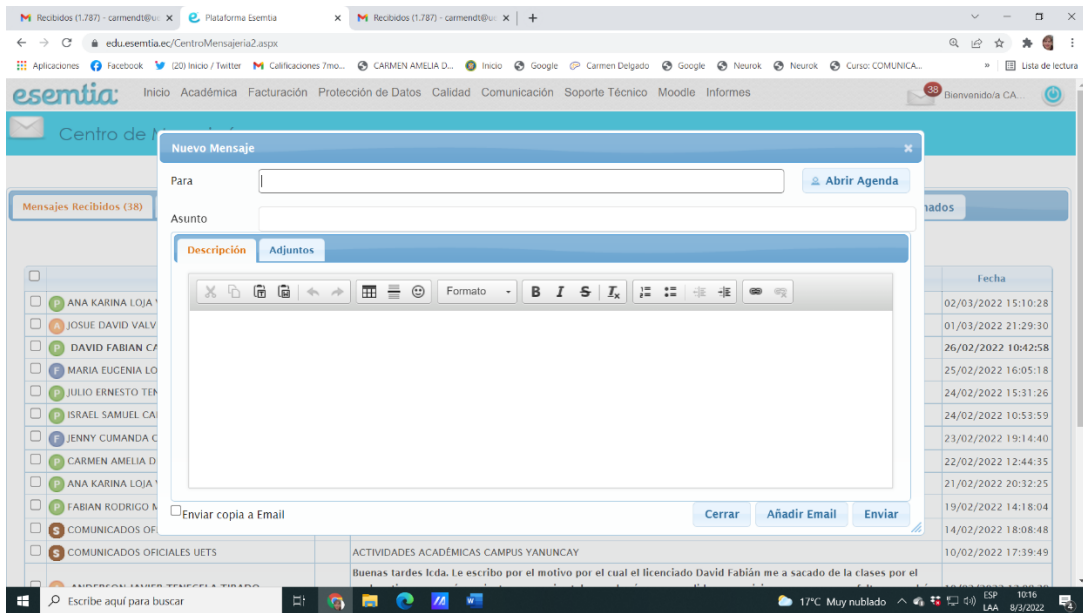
M Recibidos (1.787) - carmendt@u ×   Plataforma Esemtia ×   M Recibidos (1.787) - carmendt@u ×   +

edu.esemtia.ec/CentroMensajeria2.aspx

Aplicaciones   Facebook   (20) Inicio / Twitter   M Calificaciones 7mo...   CARMEN AMELIA D...   Inicio   Google   Carmen Delgado   Google   Neurok   Neurok   Curso: COMUNICA...   »   Lista de lectura

esemtia   Inicio   Académica   Facturación   Protección de Datos   Calidad   Comunicación   Soporte Técnico   Moodle   Informes   38   Bienvenido/a CA...

Centro de M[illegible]

Mensajes Recibidos (38)   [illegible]nados

Nuevo Mensaje ×

Para   Abrir Agenda

Asunto

Descripción   Adjuntos

Formato   B   I   S   $I_x$

Enviar copia a Email   Cerrar   Añadir Email   Enviar

| | | Fecha |
|---|---|---|
| P ANA KARINA LOJA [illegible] | | 02/03/2022 15:10:28 |
| A JOSUE DAVID VALV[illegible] | | 01/03/2022 21:29:30 |
| P DAVID FABIAN CA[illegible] | | 26/02/2022 10:42:58 |
| F MARIA EUGENIA LO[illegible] | | 25/02/2022 16:05:18 |
| P JULIO ERNESTO TEN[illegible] | | 24/02/2022 15:31:26 |
| P ISRAEL SAMUEL CA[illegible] | | 24/02/2022 10:53:59 |
| F JENNY CUMANDA C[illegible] | | 23/02/2022 19:14:40 |
| P CARMEN AMELIA D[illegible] | | 22/02/2022 12:44:35 |
| P ANA KARINA LOJA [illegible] | | 21/02/2022 20:32:25 |
| P FABIAN RODRIGO M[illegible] | | 19/02/2022 14:18:04 |
| S COMUNICADOS OF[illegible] | | 14/02/2022 18:08:48 |
| S COMUNICADOS OFICIALES UETS | ACTIVIDADES ACADÉMICAS CAMPUS YANUNCAY | 10/02/2022 17:39:49 |
| ANDERSON JAVIER TENESACA TIRADO | Buenas tardes lcda. Le escribo por el motivo por el cual el licenciado David Fabián me a sacado de la clases por el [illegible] | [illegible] |

Escribe aquí para buscar   17°C Muy nublado   ESP LAA   10:16 8/3/2022